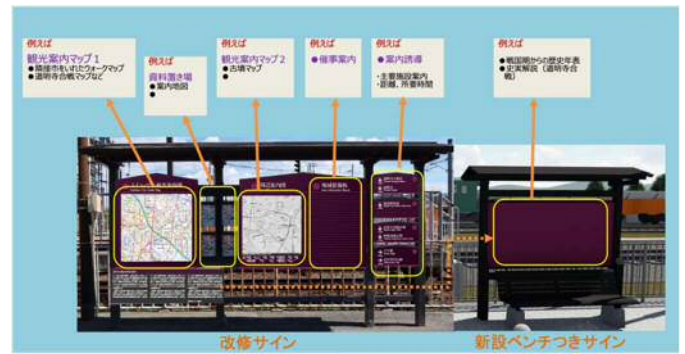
例えば
観光案内マップ１
●隣接市をいれたウォークマップ
●道明寺合戦マップなど

例えば
資料置き場
●案内地図
●

例えば
観光案内マップ２
●古墳マップ
●

例えば
●催事案内

例えば
●案内誘導
・主要施設案内
・距離、所要時間

例えば
●戦国期からの歴史年表
●史実解説（道明寺合戦）

改修サイン

新設ベンチつきサイン